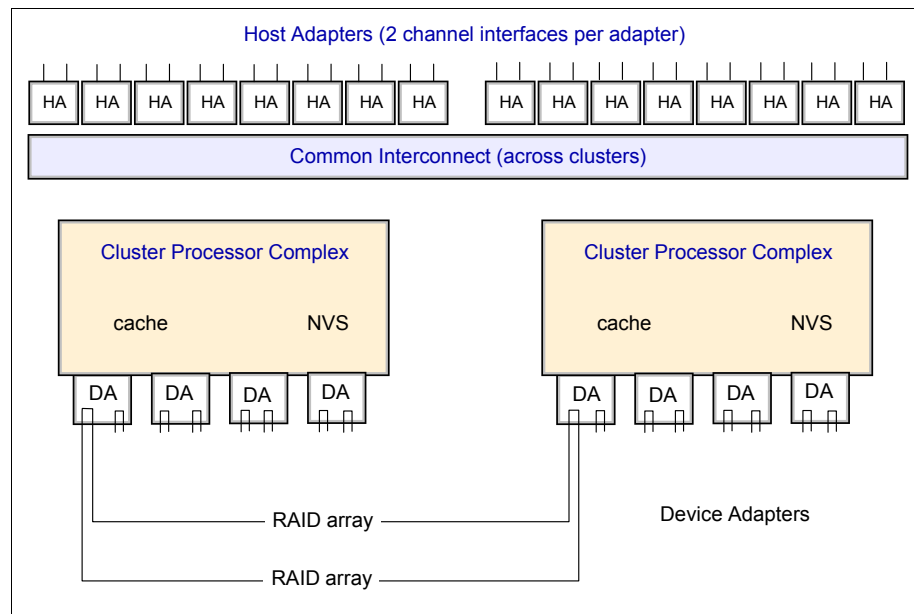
Host Adapters (2 channel interfaces per adapter)

HA HA HA HA HA HA HA HA HA HA HA HA HA HA HA HA

Common Interconnect (across clusters)

Cluster Processor Complex

cache NVS

DA DA DA DA

Cluster Processor Complex

cache NVS

DA DA DA DA

RAID array

RAID array

Device Adapters